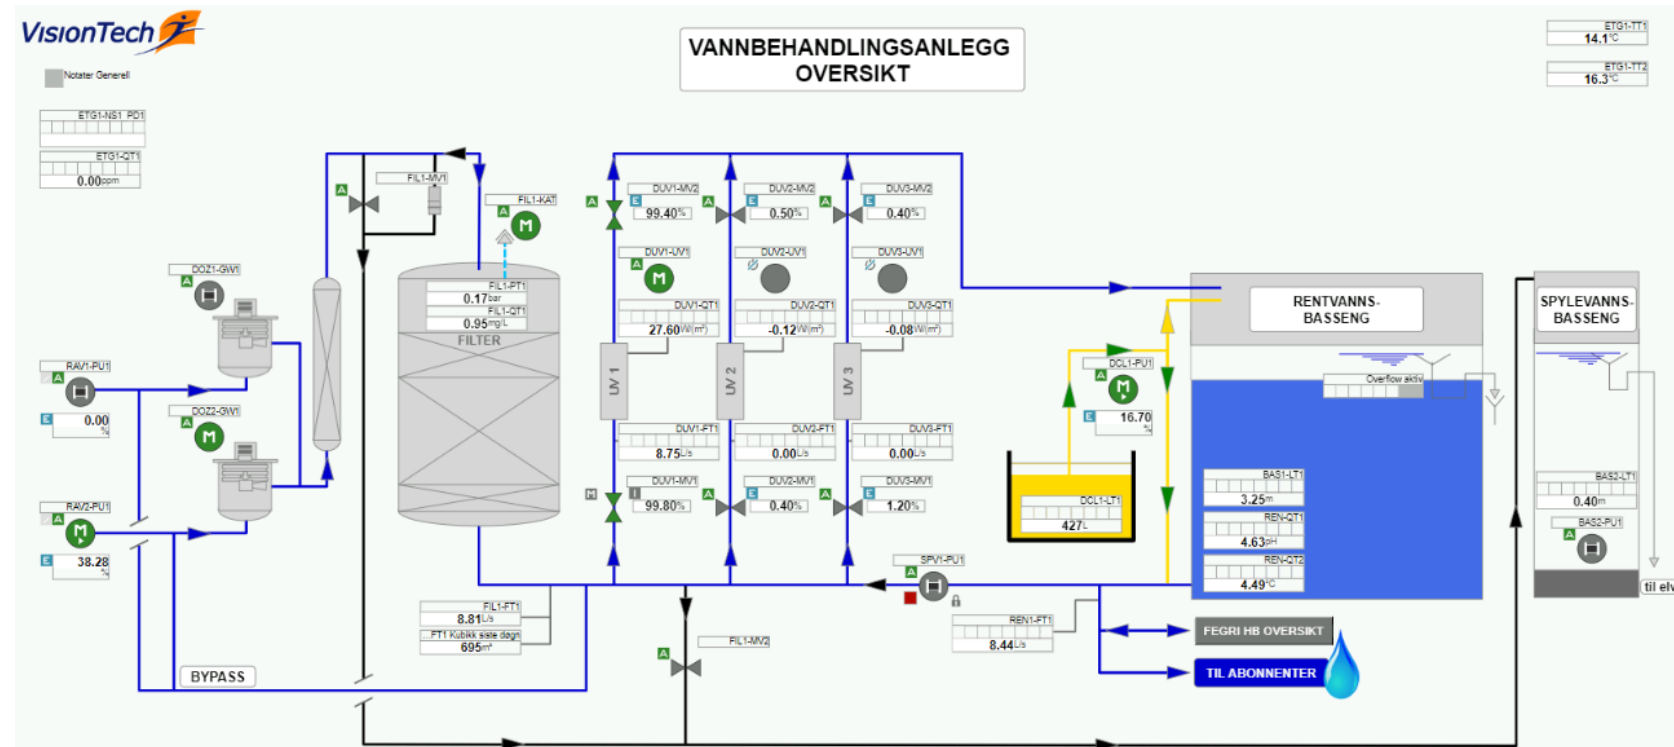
VisionTech

Notater Generell

VANNBEHANDLINGSANLEGG
OVERSIKT

ETG1-TT1
14.1°C

ETG1-TT2
16.3°C

ETG1-NS1_PD1

ETG1-QT1
0.00ppm

FIL1-MV1
A

FIL1-KAT
A
M

DOZ1-GW1
A

FIL1-PT1
0.17bar
FIL1-QT1
0.95mg/L
FILTER

RAV1-PU1
A
E
0.00
%

DOZ2-GW1
A
M

RAV2-PU1
A
M
E
38.28
%

DUV1-MV2
A
E
99.40%

DUV1-UV1
A
M

DUV1-QT1
27.60W/m²

UV 1

DUV1-FT1
8.75L/s

DUV1-MV1
M
I
99.80%

DUV2-MV2
A
E
0.50%

DUV2-UV1

DUV2-QT1
-0.12W/m²

UV 2

DUV2-FT1
0.00L/s

DUV2-MV1
A
E
0.40%

DUV3-MV2
A
E
0.40%

DUV3-UV1

DUV3-QT1
-0.08W/m²

UV 3

DUV3-FT1
0.00L/s

DUV3-MV1
A
E
1.20%

RENTVANNS-
BASSENG

DCL1-PU1
A
M
E
16.70
%

Overflow aktiv

DCL1-LT1
427L

BAS1-LT1
3.25m
REN-QT1
4.63pH
REN-QT2
4.49°C

SPYLEVANNS-
BASSENG

BAS2-LT1
0.40m
BAS2-PU1
A

til elv

SPV1-PU1
A

FIL1-FT1
8.81L/s
FT1 Kubikk siste døgn
695m³

FIL1-MV2
A

REN1-FT1
8.44L/s

BYPASS

FEGRI HB OVERSIKT

TIL ABONNENTER